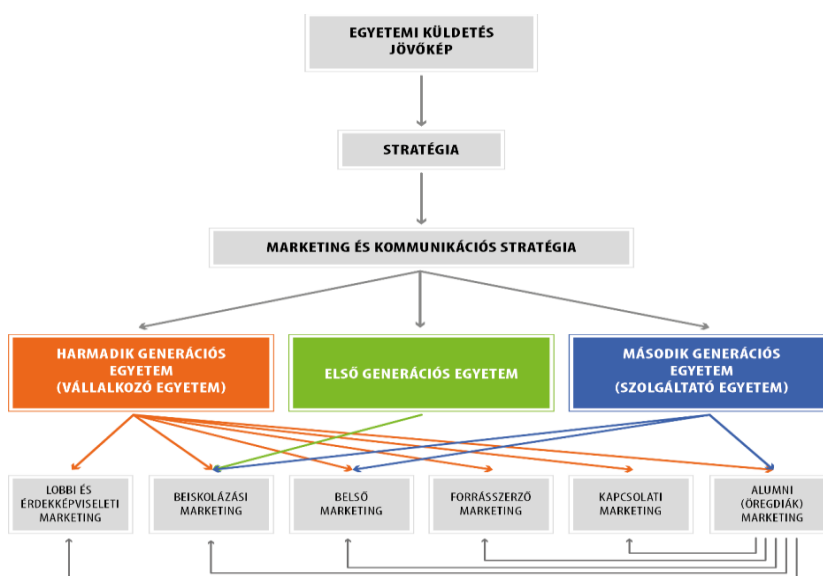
EGYETEMI KÜLDETÉS JÖVŐKÉP

STRATÉGIA

MARKETING ÉS KOMMUNIKÁCIÓS STRATÉGIA

HARMADIK GENERÁCIÓS EGYETEM (VÁLLALKOZÓ EGYETEM)

ELSŐ GENERÁCIÓS EGYETEM

MÁSODIK GENERÁCIÓS EGYETEM (SZOLGÁLTATÓ EGYETEM)

LOBBI ÉS ÉRDEKKÉPVISELETI MARKETING

BEISKOLÁZÁSI MARKETING

BELSŐ MARKETING

FORRÁSSZERZŐ MARKETING

KAPCSOLATI MARKETING

ALUMNI (ÖREGDIÁK) MARKETING